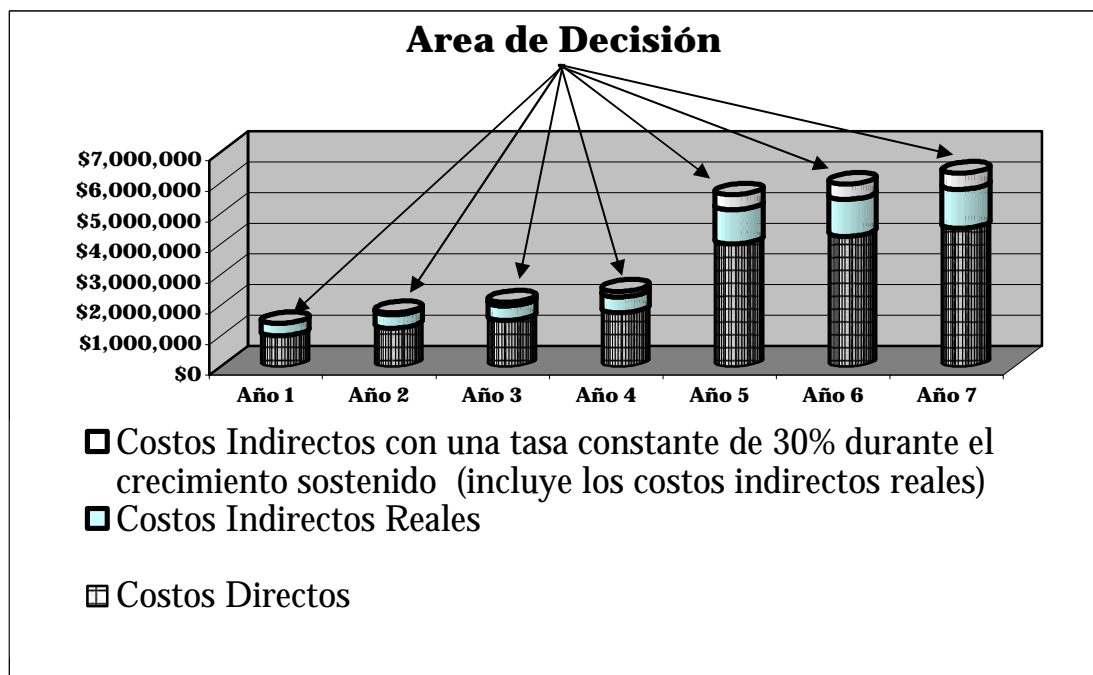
Area de Decisión

$7,000,000
$6,000,000
$5,000,000
$4,000,000
$3,000,000
$2,000,000
$1,000,000
$0

Año 1
Año 2
Año 3
Año 4
Año 5
Año 6
Año 7

Costos Indirectos con una tasa constante de 30% durante el crecimiento sostenido (incluye los costos indirectos reales)

Costos Indirectos Reales

Costos Directos